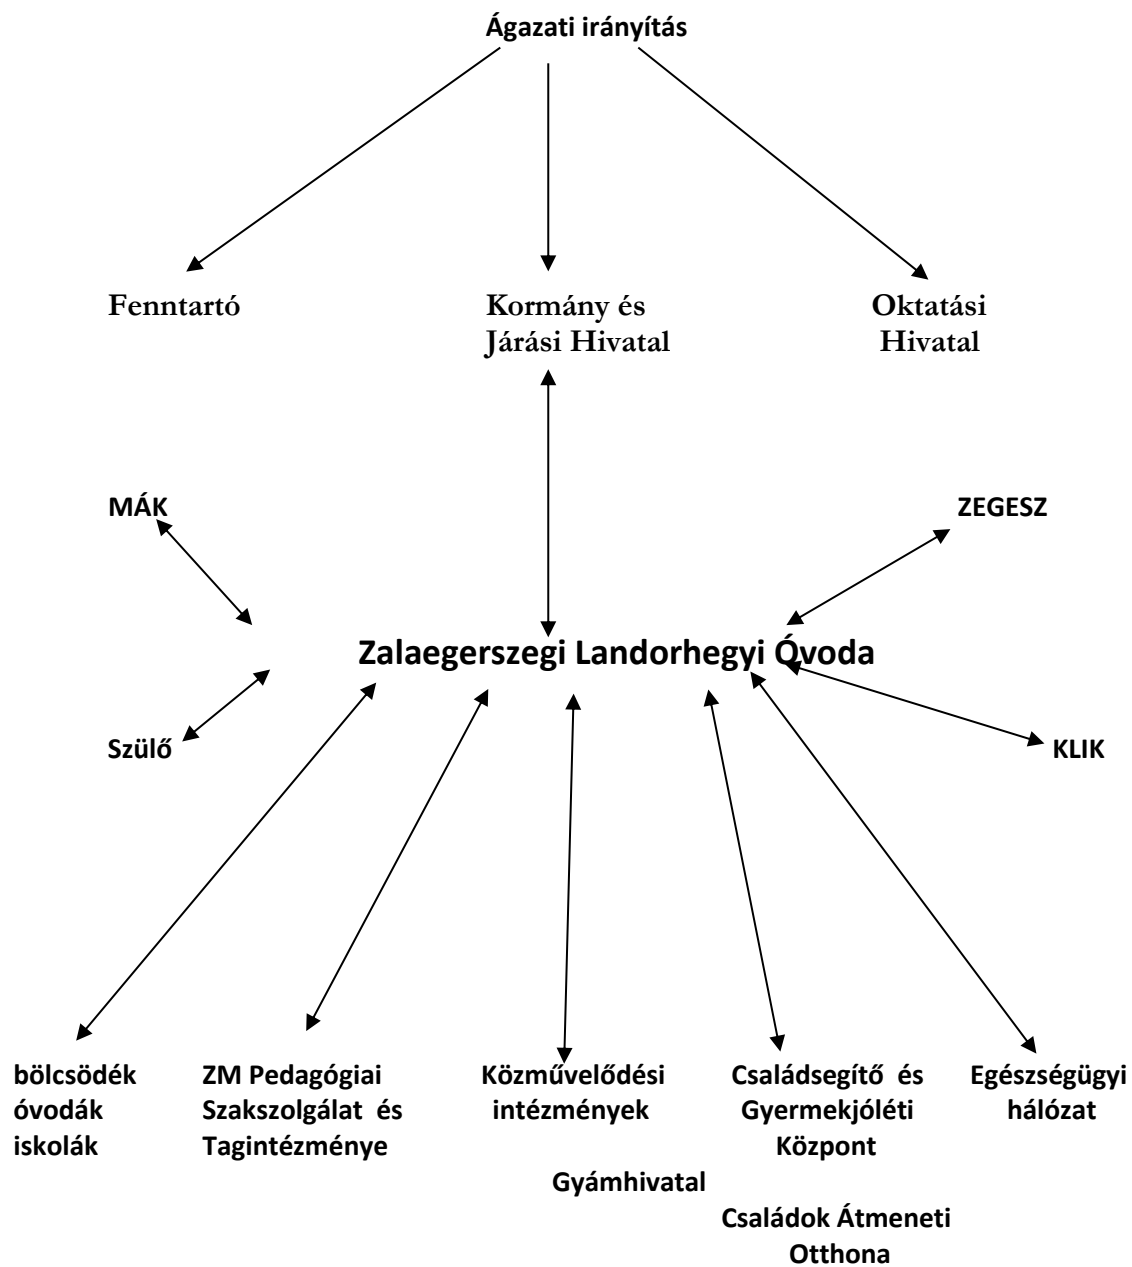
Ágazati irányítás

Fenntartó

Kormány és Járási Hivatal

Oktatási Hivatal

MÁK

ZEGESZ

Zalaegerszegi Landorhegyi Óvoda

Szülő

KLIK

bölcsödék óvodák iskolák

ZM Pedagógiai Szakszolgálat és Tagintézménye

Közművelődési intézmények

Családsegítő és Gyermekjóléti Központ

Egészségügyi hálózat

Gyámhivatal

Családok Átmeneti Otthona